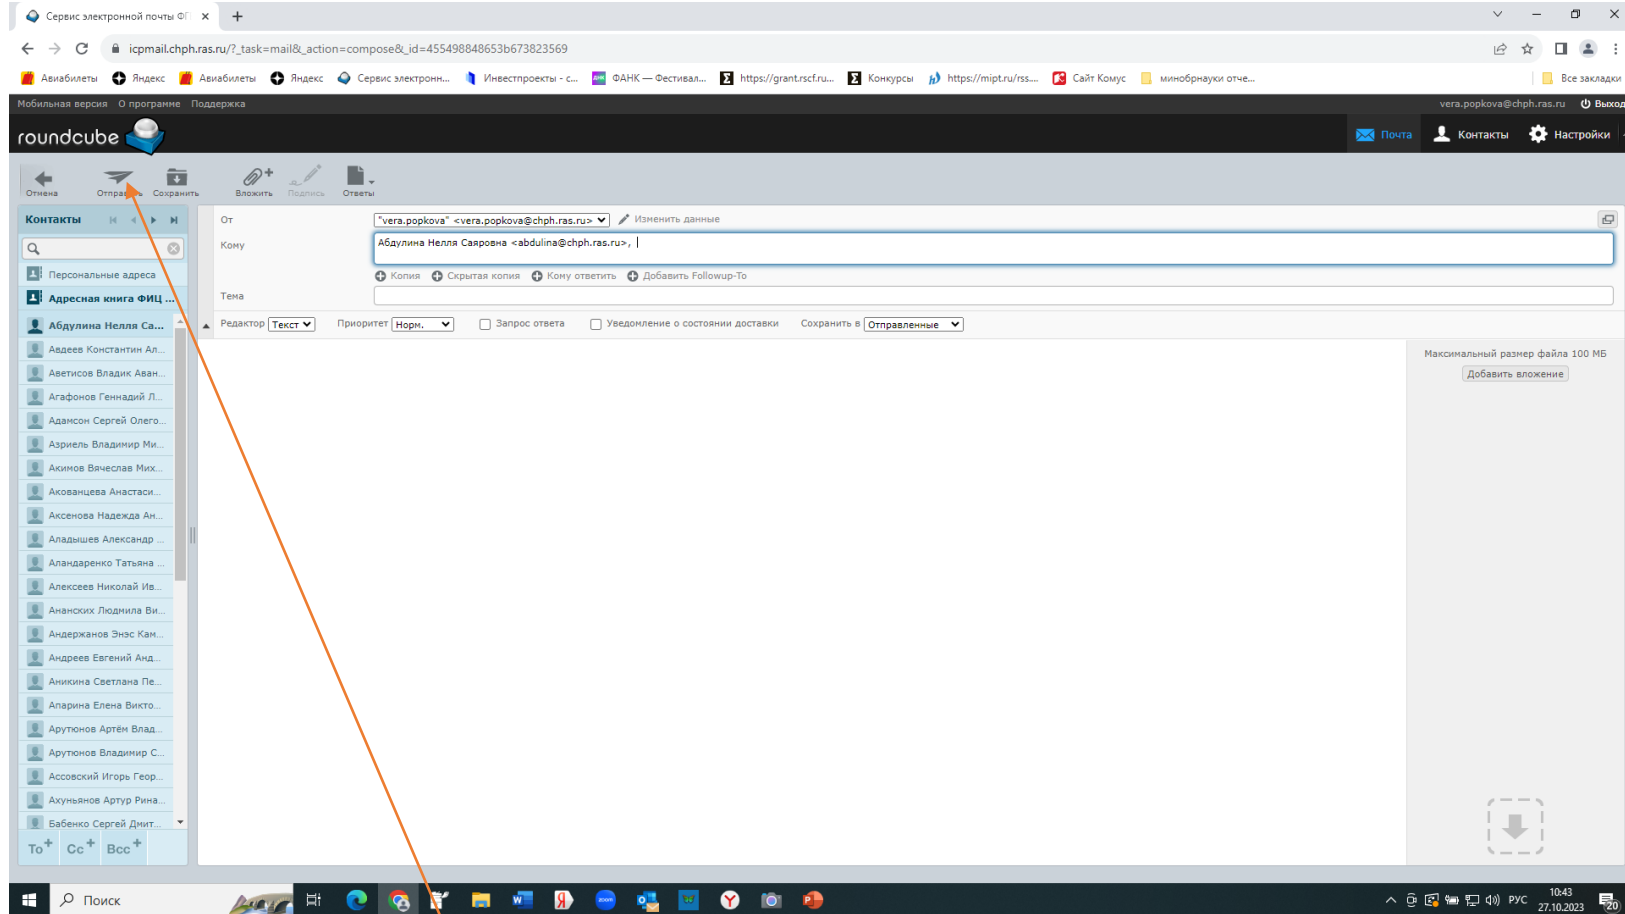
Сервис электронной почты ФГ ×
+
icpmail.chph.ras.ru/?_task=mail&_action=compose&_id=455498848653b673823569
Авиабилеты Яндекс Авиабилеты Яндекс Сервис электронн... Инвестпроекты - с... ФАНК — Фестивал... https://grant.rscf.ru... Конкурсы https://mipt.ru/rss... Сайт Комус минобрнауки отче... Все закладки

Мобильная версия О программе Поддержка vera.popkova@chph.ras.ru Выход
roundcube
Почта Контакты Настройки

Отмена Отправить Сохранить Вложить Подпись Ответы

Контакты
Персональные адреса
Адресная книга ФИЦ ...
Абдулина Неля Са...
Авдеев Константин Ал...
Аветисов Владик Аван...
Агафонов Геннадий Л...
Адамсон Сергей Олего...
Азриель Владимир Ми...
Акимов Вячеслав Мих...
Акованцева Анастаси...
Аксенова Надежда Ан...
Аладышев Александр ...
Аландаренко Татьяна ...
Алексеев Николай Ив...
Ананских Людмила Ви...
Андержанов Энэс Кам...
Андреев Евгений Анд...
Аникина Светлана Пе...
Апарина Елена Викто...
Арутюнов Артём Влад...
Арутюнов Владимир С...
Ассовский Игорь Геор...
Ахуньянов Артур Рина...
Бабенко Сергей Дмит...
To+ Cc+ Bcc+

От "vera.popkova" <vera.popkova@chph.ras.ru> Изменить данные
Кому Абдулина Неля Сояровна <abdulina@chph.ras.ru>,
Копия Скрытая копия Кому ответить Добавить Followup-To
Тема
Редактор Текст Приоритет Норм. Запрос ответа Уведомление о состоянии доставки Сохранить в Отправленные

Максимальный размер файла 100 МБ
Добавить вложение

Поиск
10:43 27.10.2023 РУС 20